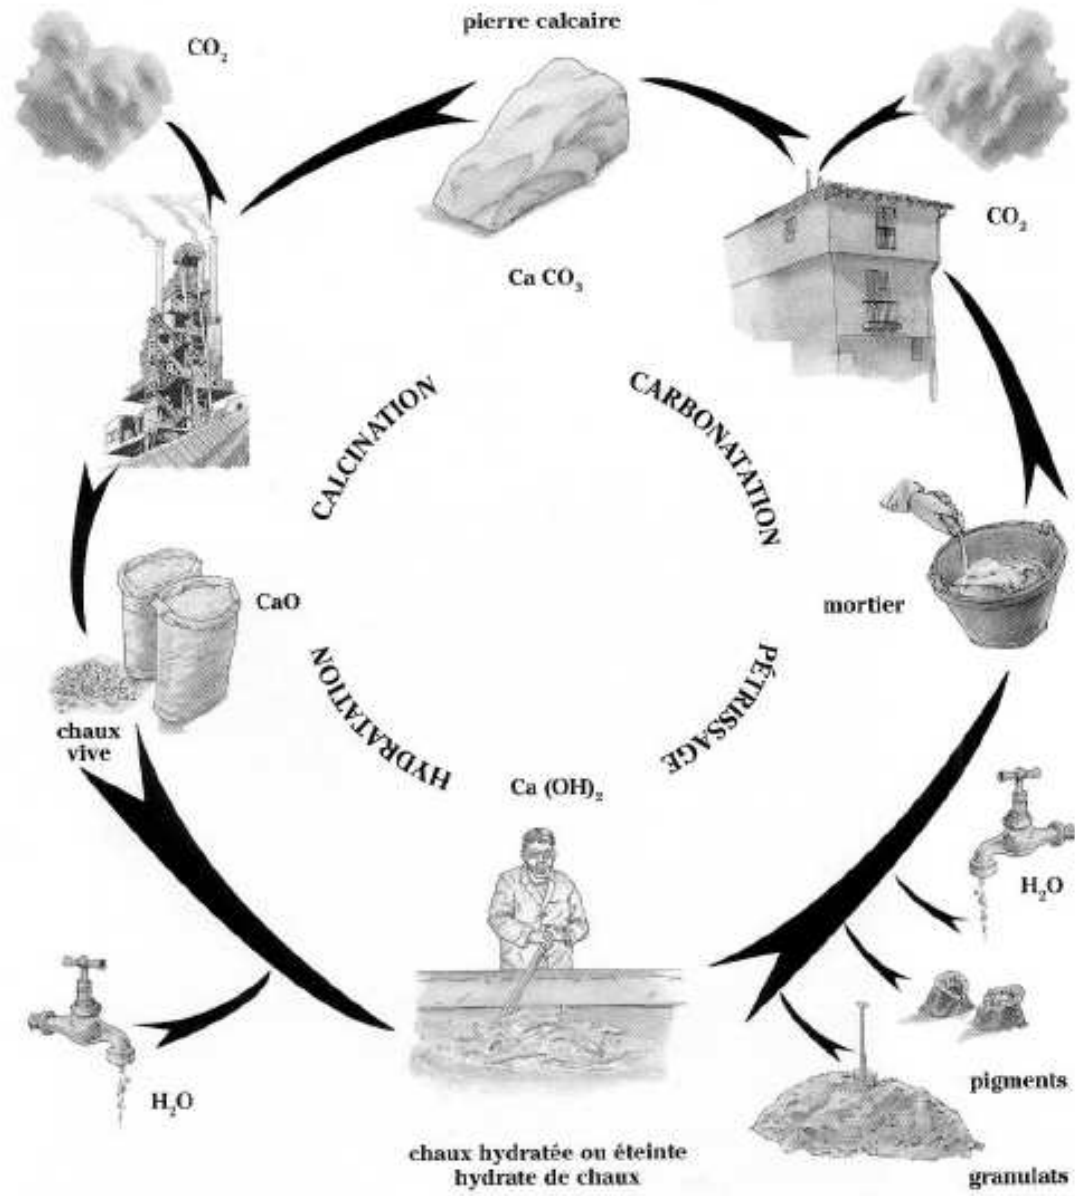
pierre calcaire

$CO_2$

$CO_2$

Ca $CO_3$

CALCINATION

CARBONATATION

CaO

mortier

chaux vive

HYDRATATION

PÉTRISSAGE

Ca $(OH)_2$

$H_2O$

$H_2O$

pigments

chaux hydratée ou éteinte
hydrate de chaux

granulats